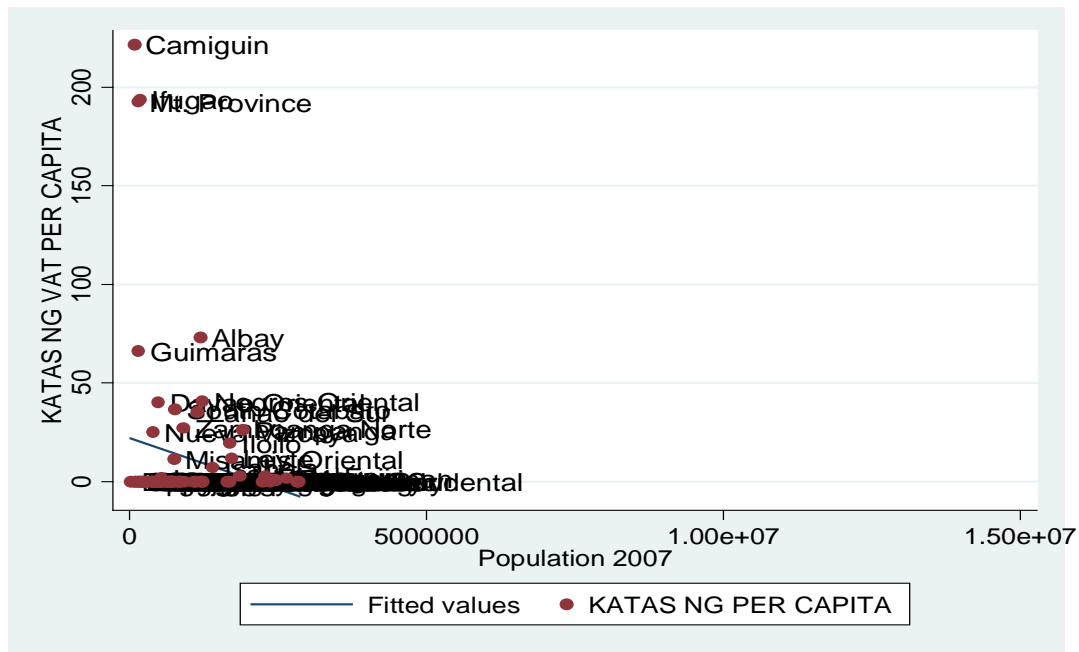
KATAS NG VAT PER CAPITA

200
150
100
50
0

Camiguin
Ifugao
Mt. Province
Albay
Guimaras
Negros Oriental
Nueva Vizcaya
Zamboanga Norte
Iloilo
Misamis Oriental
Occidental
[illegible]

0
5000000
1.00e+07
1.50e+07
Population 2007

Fitted values
KATAS NG PER CAPITA